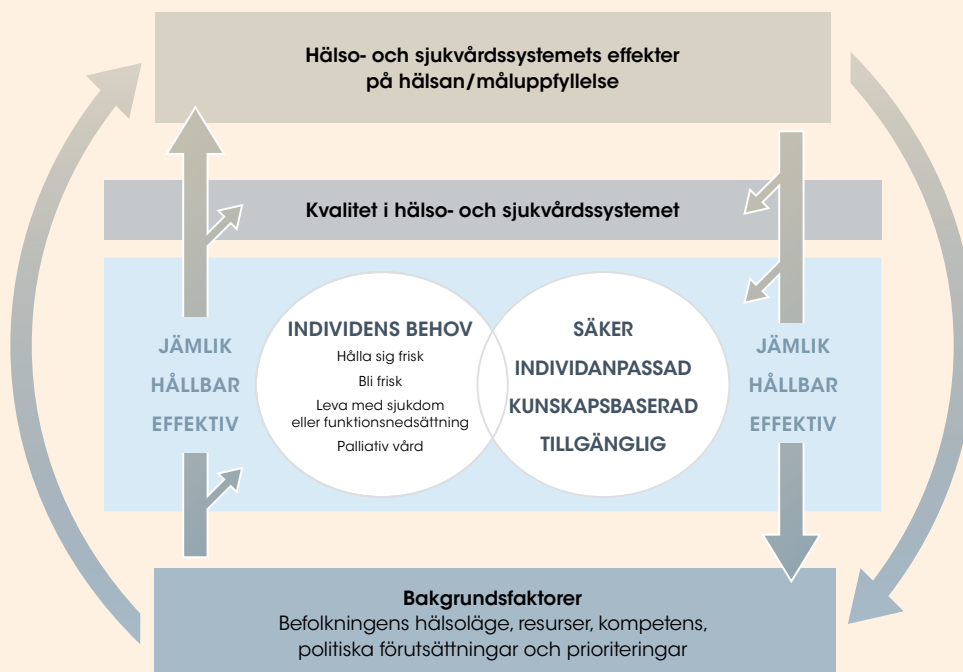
Hälso- och sjukvårdssystemets effekter på hälsan/måluppfyllelse

Kvalitet i hälso- och sjukvårdssystemet

JÄMLIK
HÅLLBAR
EFFEKTIV

INDIVIDENS BEHOV
Hålla sig frisk
Bli frisk
Leva med sjukdom eller funktionsnedsättning
Palliativ vård

SÄKER
INDIVIDANPASSAD
KUNSKAPSBASERAD
TILLGÄNGLIG

JÄMLIK
HÅLLBAR
EFFEKTIV

Bakgrundsfaktorer
Befolkningens hälsoläge, resurser, kompetens, politiska förutsättningar och prioriteringar